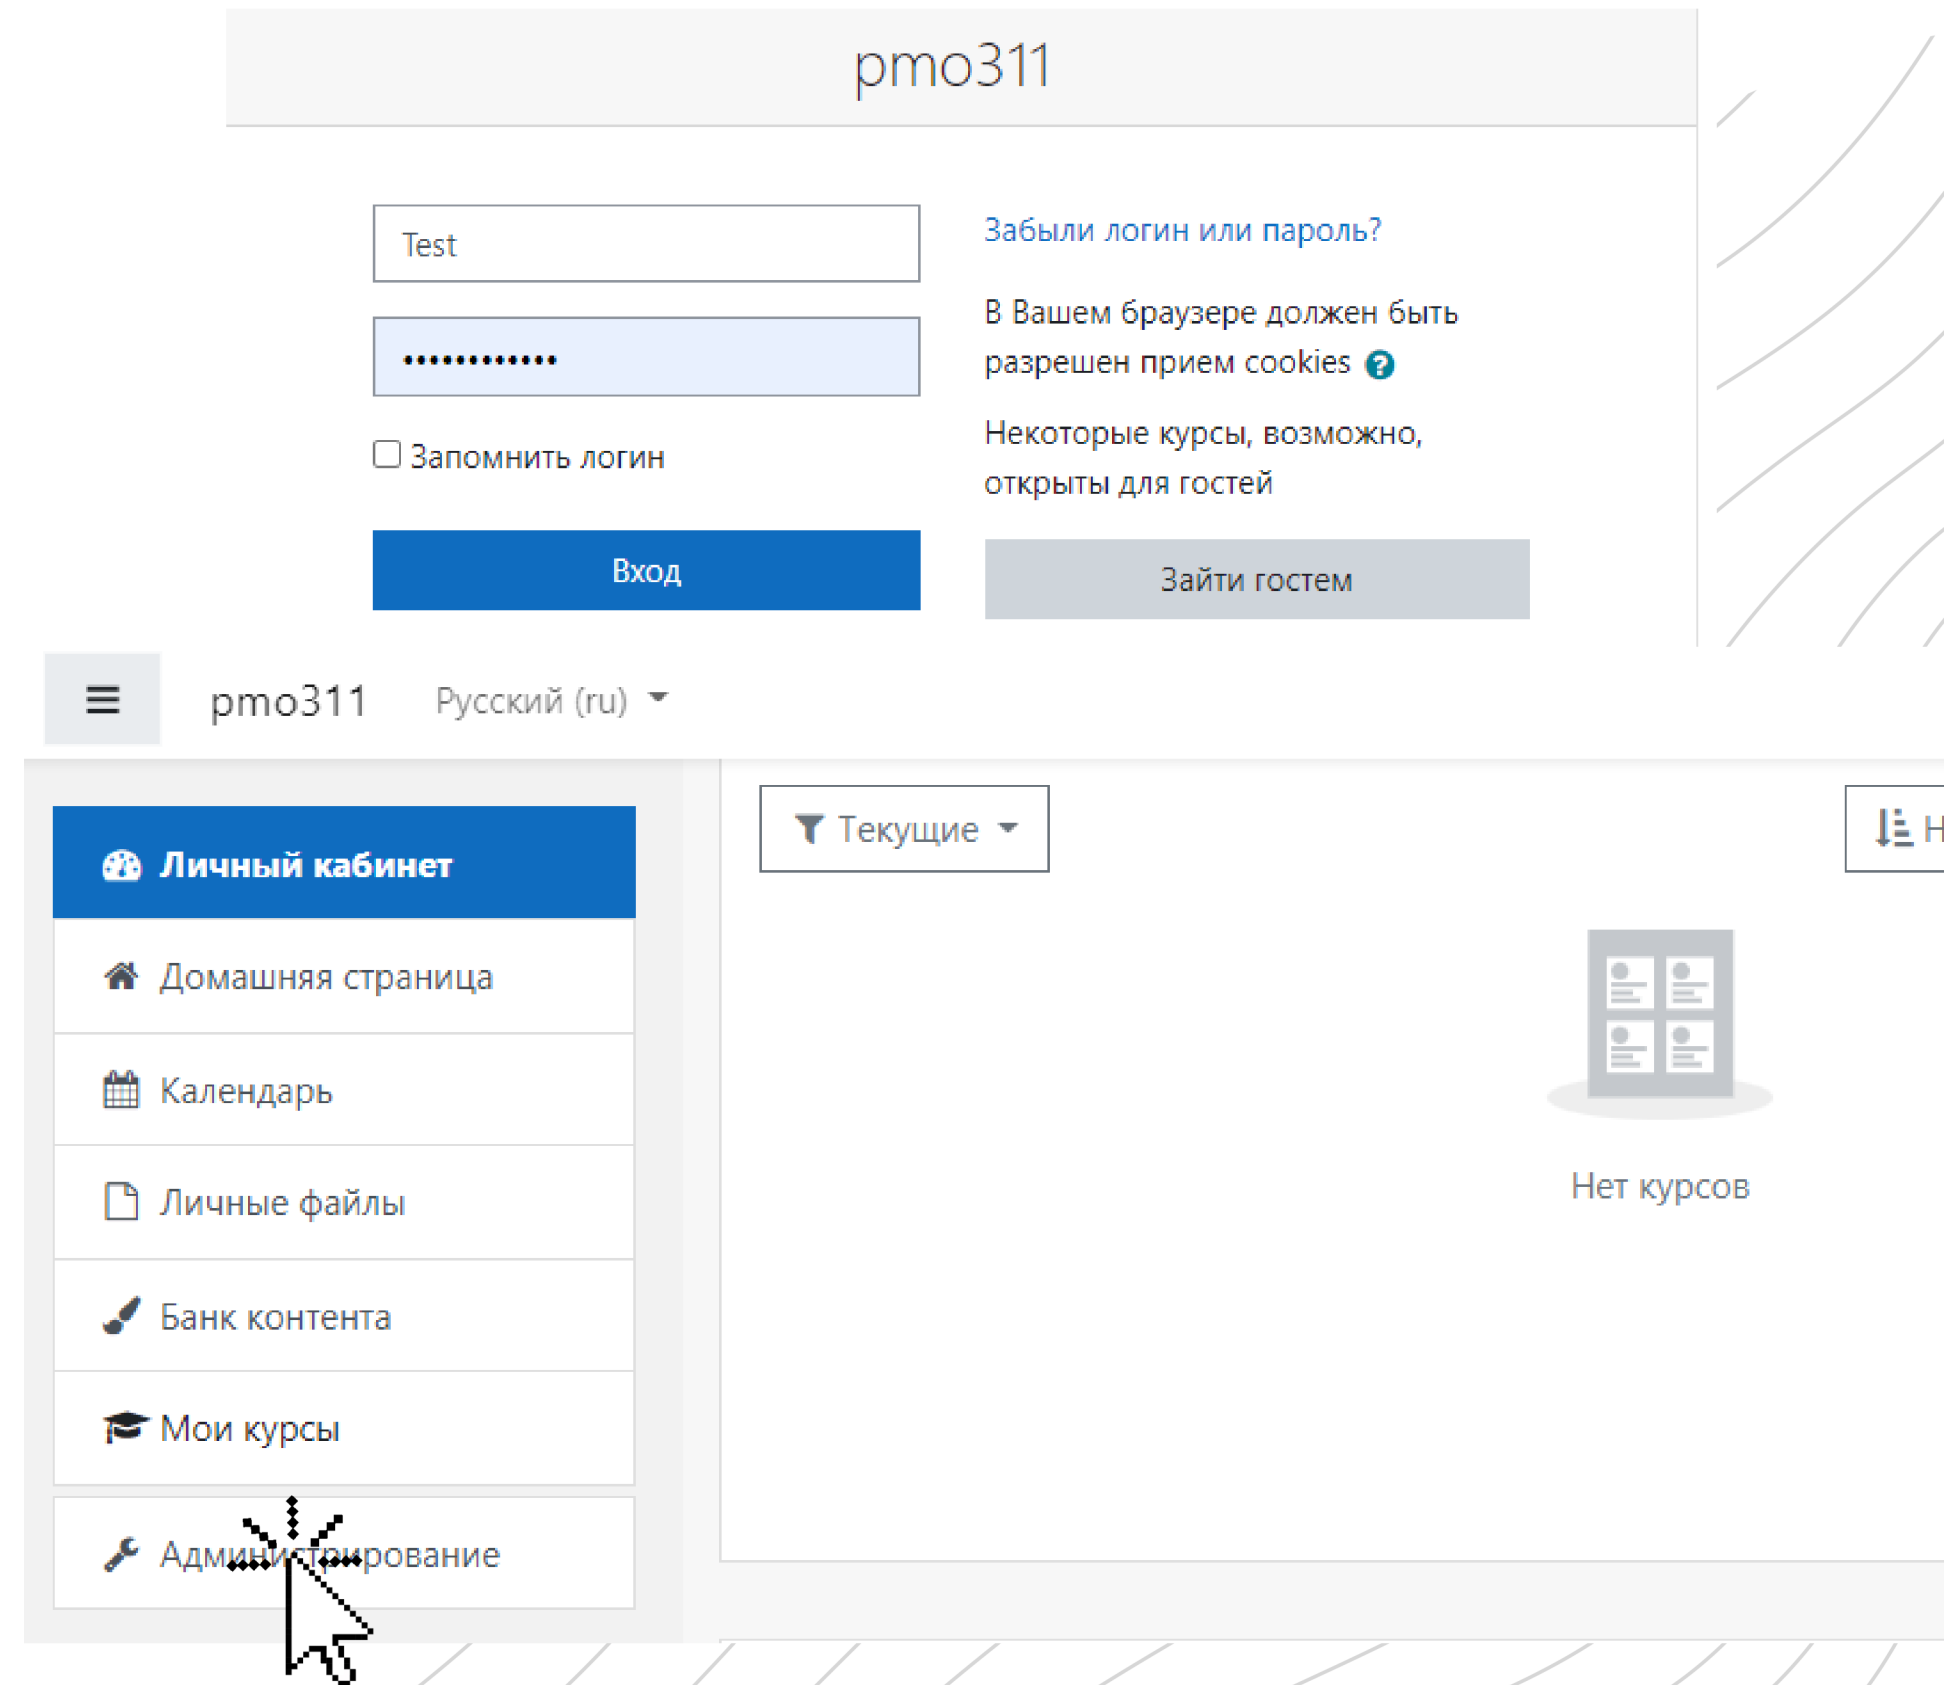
pmo311

Test

••••••••••••

Запомнить логин

Вход

Забыли логин или пароль?

В Вашем браузере должен быть разрешен прием cookies

Некоторые курсы, возможно, открыты для гостей

Зайти гостем

pmo311 Русский (ru)

Личный кабинет

Домашняя страница

Календарь

Личные файлы

Банк контента

Мои курсы

Администрирование

Текущие

Н

Нет курсов